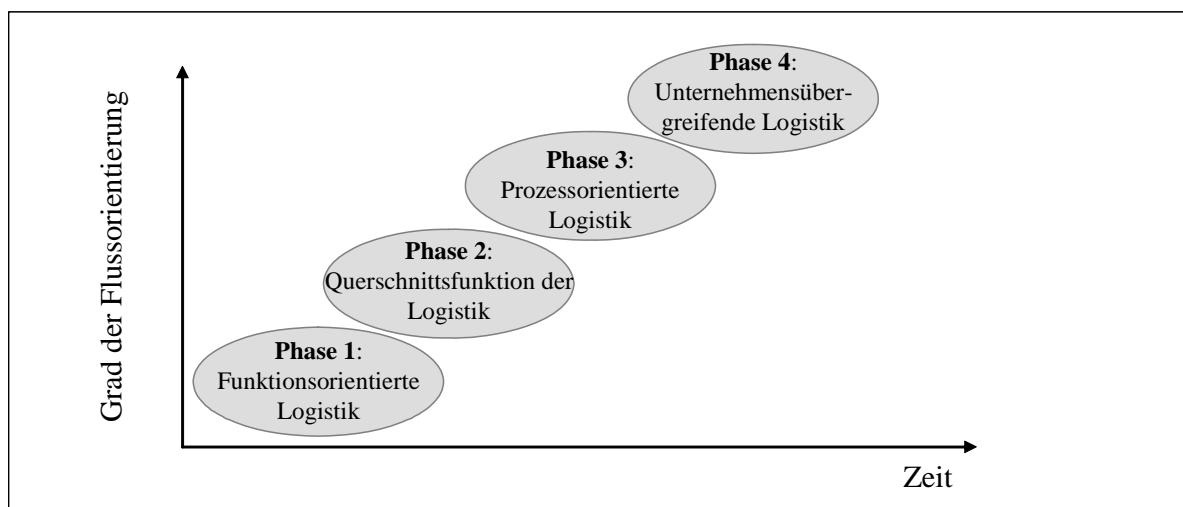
Grad der Flussorientierung

**Phase 4**: Unternehmensübergreifende Logistik

**Phase 3**: Prozessorientierte Logistik

**Phase 2**: Querschnittsfunktion der Logistik

**Phase 1**: Funktionsorientierte Logistik

Zeit